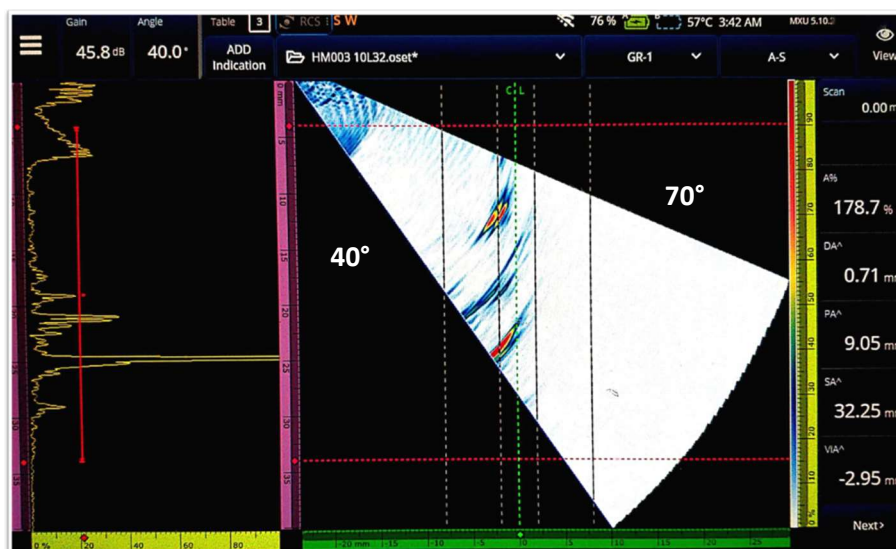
Gain
45.8 dB
Angle
40.0°
Table 3
RCS 1 S W
76 %
57°C 3:42 AM
MXU 5.10
ADD Indication
HM003 10L32.oset*
GR-1
A-S
View
Scan
0.00 m
A%
178.7 %
DA^
0.71 mm
PA^
9.05 mm
SA^
32.25 mm
VIA^
-2.95 mm
Next>
40°
70°
C L
0 mm
5
10
15
20
25
30
35
0 %
20
40
60
80
-20 mm
-15
-10
-5
0
5
10
15
20
25
90
80
70
60
50
40
30
20
10